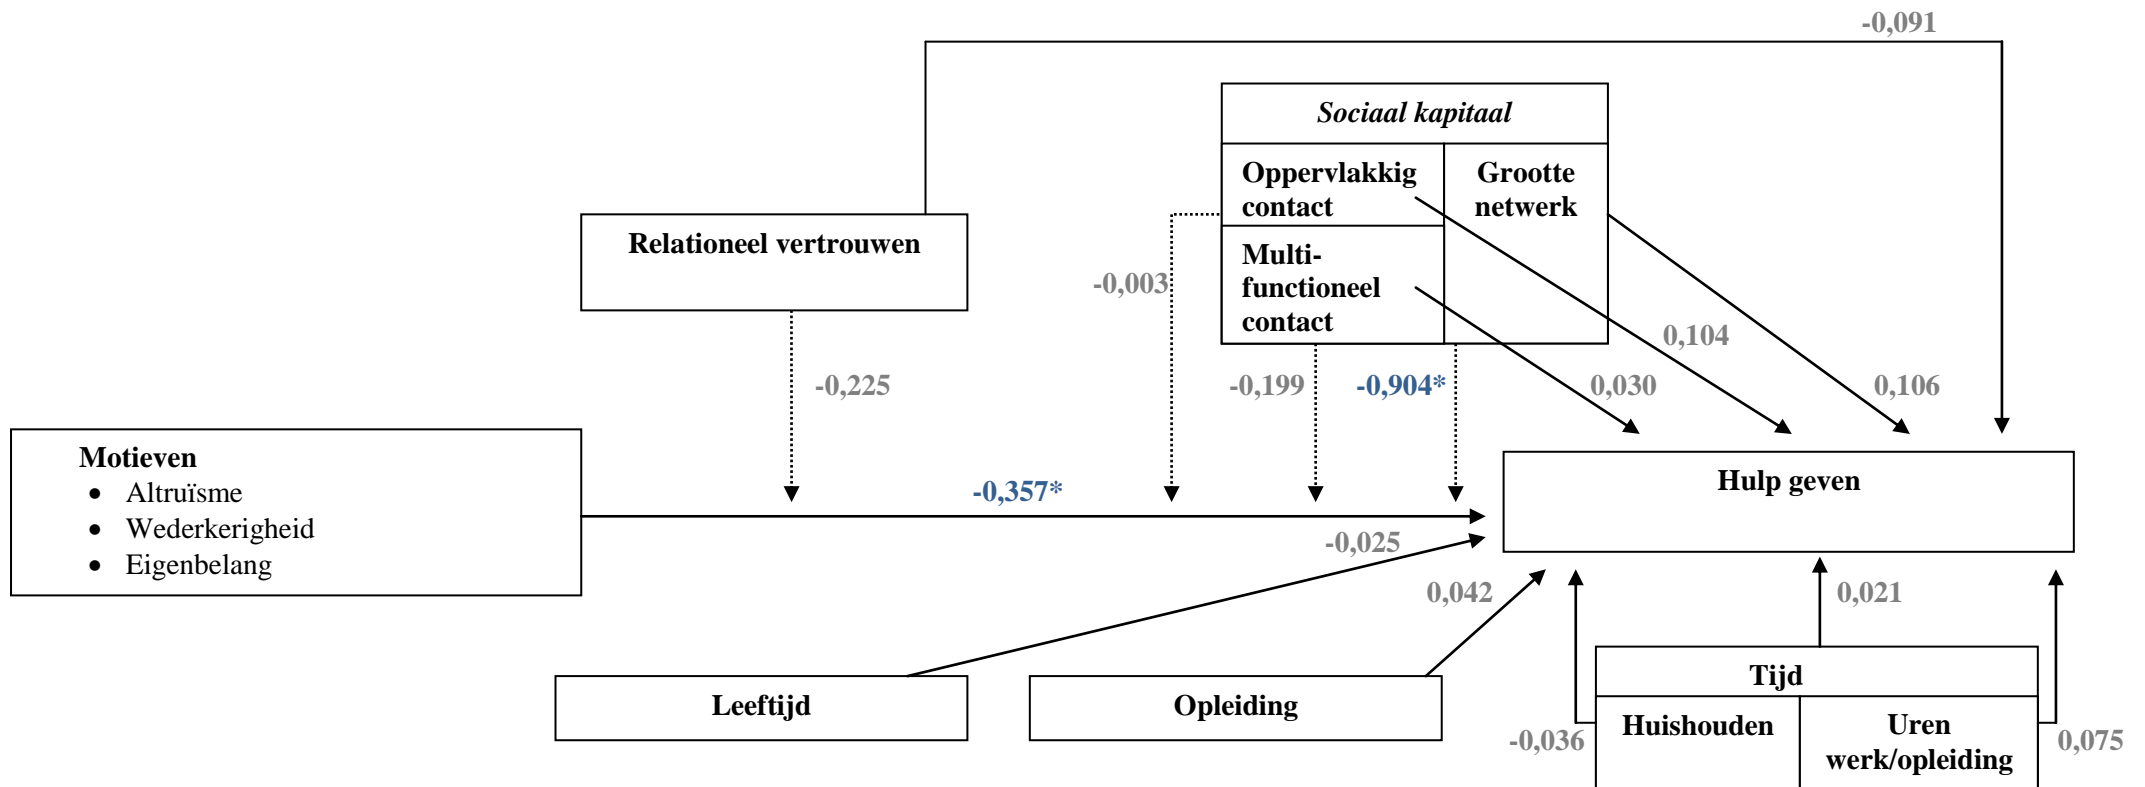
-0,091

Sociaal kapitaal

Oppervlakkig contact

Grootte netwerk

Multi-functioneel contact

Relationeel vertrouwen

-0,003

0,104

-0,225

-0,199

-0,904*

0,030

0,106

Motieven
• Altruïsme
• Wederkerigheid
• Eigenbelang

-0,357*

Hulp geven

-0,025

0,042

0,021

Tijd

Leeftijd

Opleiding

Huishouden

Uren werk/opleiding

-0,036

0,075